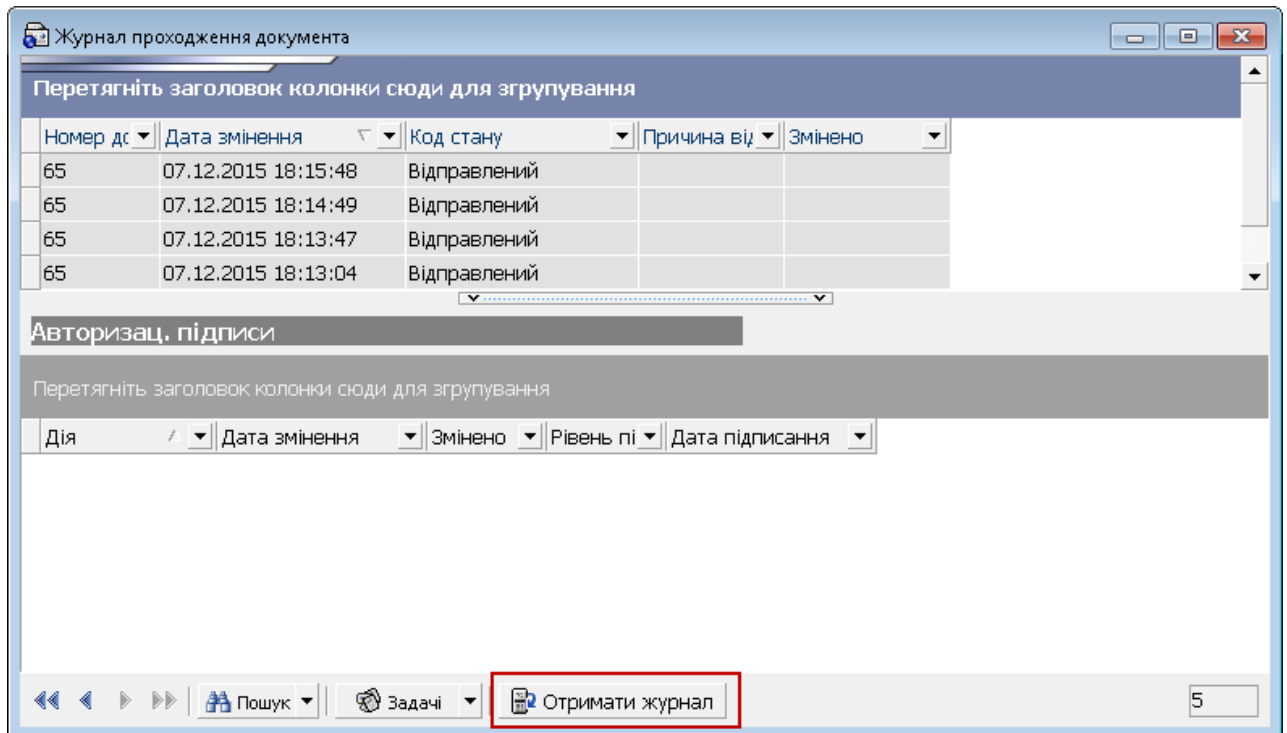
Журнал проходження документа

Перетягніть заголовок колонки сюди для згрупування

| Номер дс | Дата змінення | Код стану | Причина ві | Змінено |
|---|---|---|---|---|
| 65 | 07.12.2015 18:15:48 | Відправлений | | |
| 65 | 07.12.2015 18:14:49 | Відправлений | | |
| 65 | 07.12.2015 18:13:47 | Відправлений | | |
| 65 | 07.12.2015 18:13:04 | Відправлений | | |

Авторизац. підписи

Перетягніть заголовок колонки сюди для згрупування

| Дія | Дата змінення | Змінено | Рівень пі | Дата підписання |
|---|---|---|---|---|

Пошук Задачі Отримати журнал 5